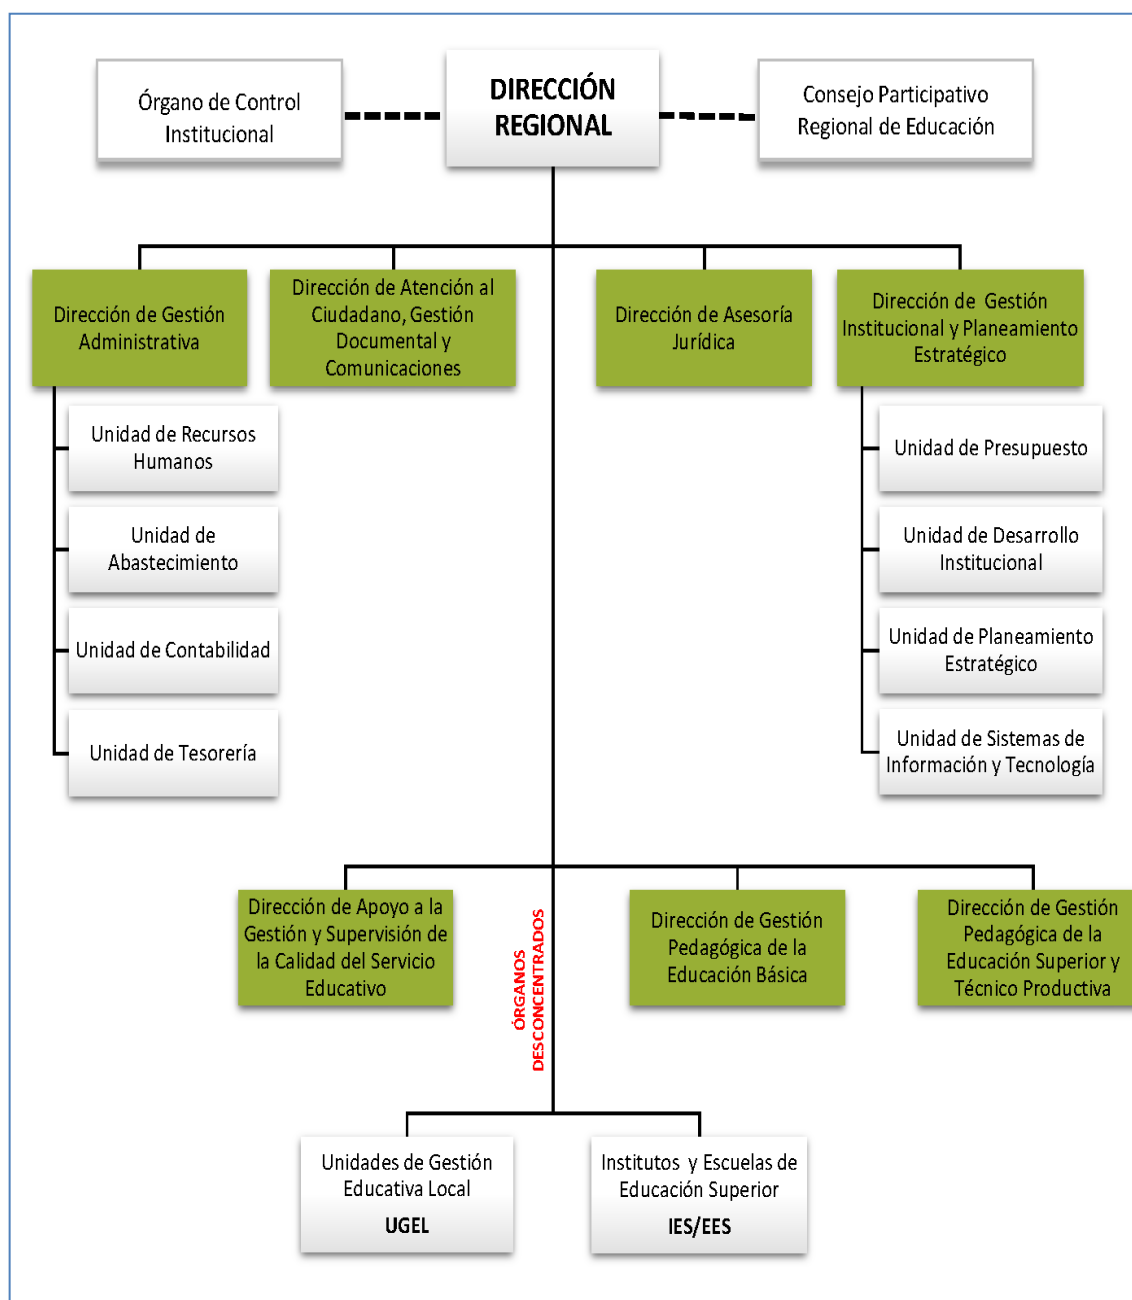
Órgano de Control Institucional

DIRECCIÓN REGIONAL

Consejo Participativo Regional de Educación

Dirección de Gestión Administrativa

Dirección de Atención al Ciudadano, Gestión Documental y Comunicaciones

Dirección de Asesoría Jurídica

Dirección de Gestión Institucional y Planeamiento Estratégico

Unidad de Recursos Humanos

Unidad de Abastecimiento

Unidad de Contabilidad

Unidad de Tesorería

Unidad de Presupuesto

Unidad de Desarrollo Institucional

Unidad de Planeamiento Estratégico

Unidad de Sistemas de Información y Tecnología

Dirección de Apoyo a la Gestión y Supervisión de la Calidad del Servicio Educativo

ÓRGANOS DESCONCENTRADOS

Dirección de Gestión Pedagógica de la Educación Básica

Dirección de Gestión Pedagógica de la Educación Superior y Técnico Productiva

Unidades de Gestión Educativa Local
UGEL

Institutos y Escuelas de Educación Superior
IES/EES